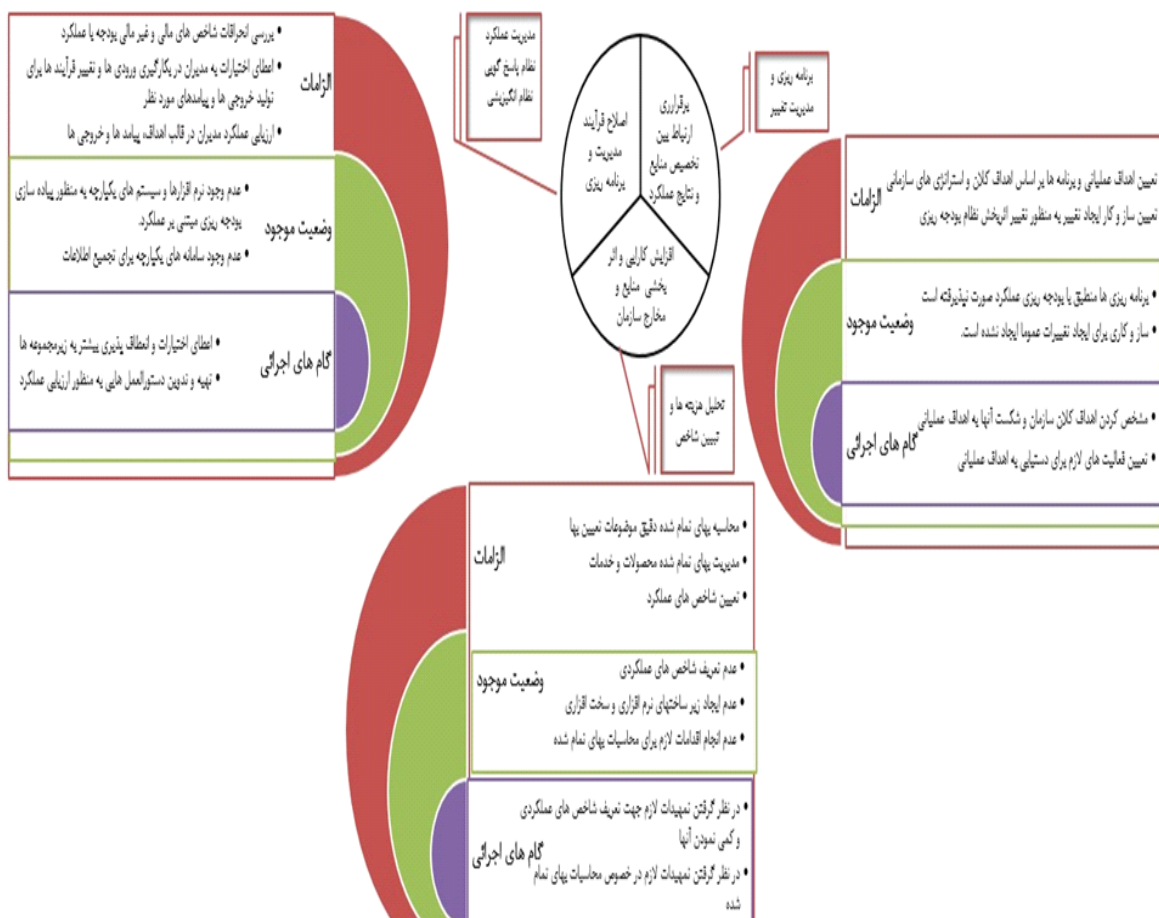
مدیریت عملکرد
نظام پاسخ گویی
نظام انگیزشی

برنامه ریزی و
مدیریت تغییر

برقراری ارتباط بین تخصیص منابع و نتایج عملکرد

اصلاح فرآیند مدیریت و برنامه ریزی

افزایش کارایی و اثر بخشی منابع و مخارج سازمان

تحلیل هزینه ها و تبیین شاخص

الزامات
• بررسی انحرافات شاخص های مالی و غیر مالی بودجه با عملکرد
• اعطای اختیارات به مدیران در بکارگیری ورودی ها و تغییر فرآیند ها برای تولید خروجی ها و پیامدهای مورد نظر
• ارزیابی عملکرد مدیران در قالب اهداف، پیامد ها و خروجی ها

وضعیت موجود
• عدم وجود نرم افزارها و سیستم های یکپارچه به منظور پیاده سازی بودجه ریزی مبتنی بر عملکرد.
• عدم وجود سامانه های یکپارچه برای تجمیع اطلاعات

گام های اجرائی
• اعطای اختیارات و انطباق پذیری بیشتر به زیرمجموعه ها
• تهیه و تدوین دستورالعمل هایی به منظور ارزیابی عملکرد

الزامات
تعیین اهداف عملیاتی و برنامه ها بر اساس اهداف کلان و استراتژی های سازمانی
تعیین ساز و کار ایجاد تغییر به منظور تغییر اثربخش نظام بودجه ریزی

وضعیت موجود
• برنامه ریزی ها منطبق با بودجه ریزی عملکرد صورت نپذیرفته است
• ساز و کاری برای ایجاد تغییرات عموما ایجاد نشده است.

گام های اجرائی
• مشخص کردن اهداف کلان سازمان و شکست آنها به اهداف عملیاتی
• تعیین فعالیت های لازم برای دستیابی به اهداف عملیاتی

الزامات
• محاسبه بهای تمام شده دقیق موضوعات تعیین بها
• مدیریت بهای تمام شده محصولات و خدمات
• تعیین شاخص های عملکرد

وضعیت موجود
• عدم تعریف شاخص های عملکردی
• عدم ایجاد زیر ساختهای نرم افزاری و سخت افزاری
• عدم انجام اقدامات لازم برای محاسبات بهای تمام شده

گام های اجرائی
• در نظر گرفتن تمهیدات لازم جهت تعریف شاخص های عملکردی و کمی نمودن آنها
• در نظر گرفتن تمهیدات لازم در خصوص محاسبات بهای تمام شده